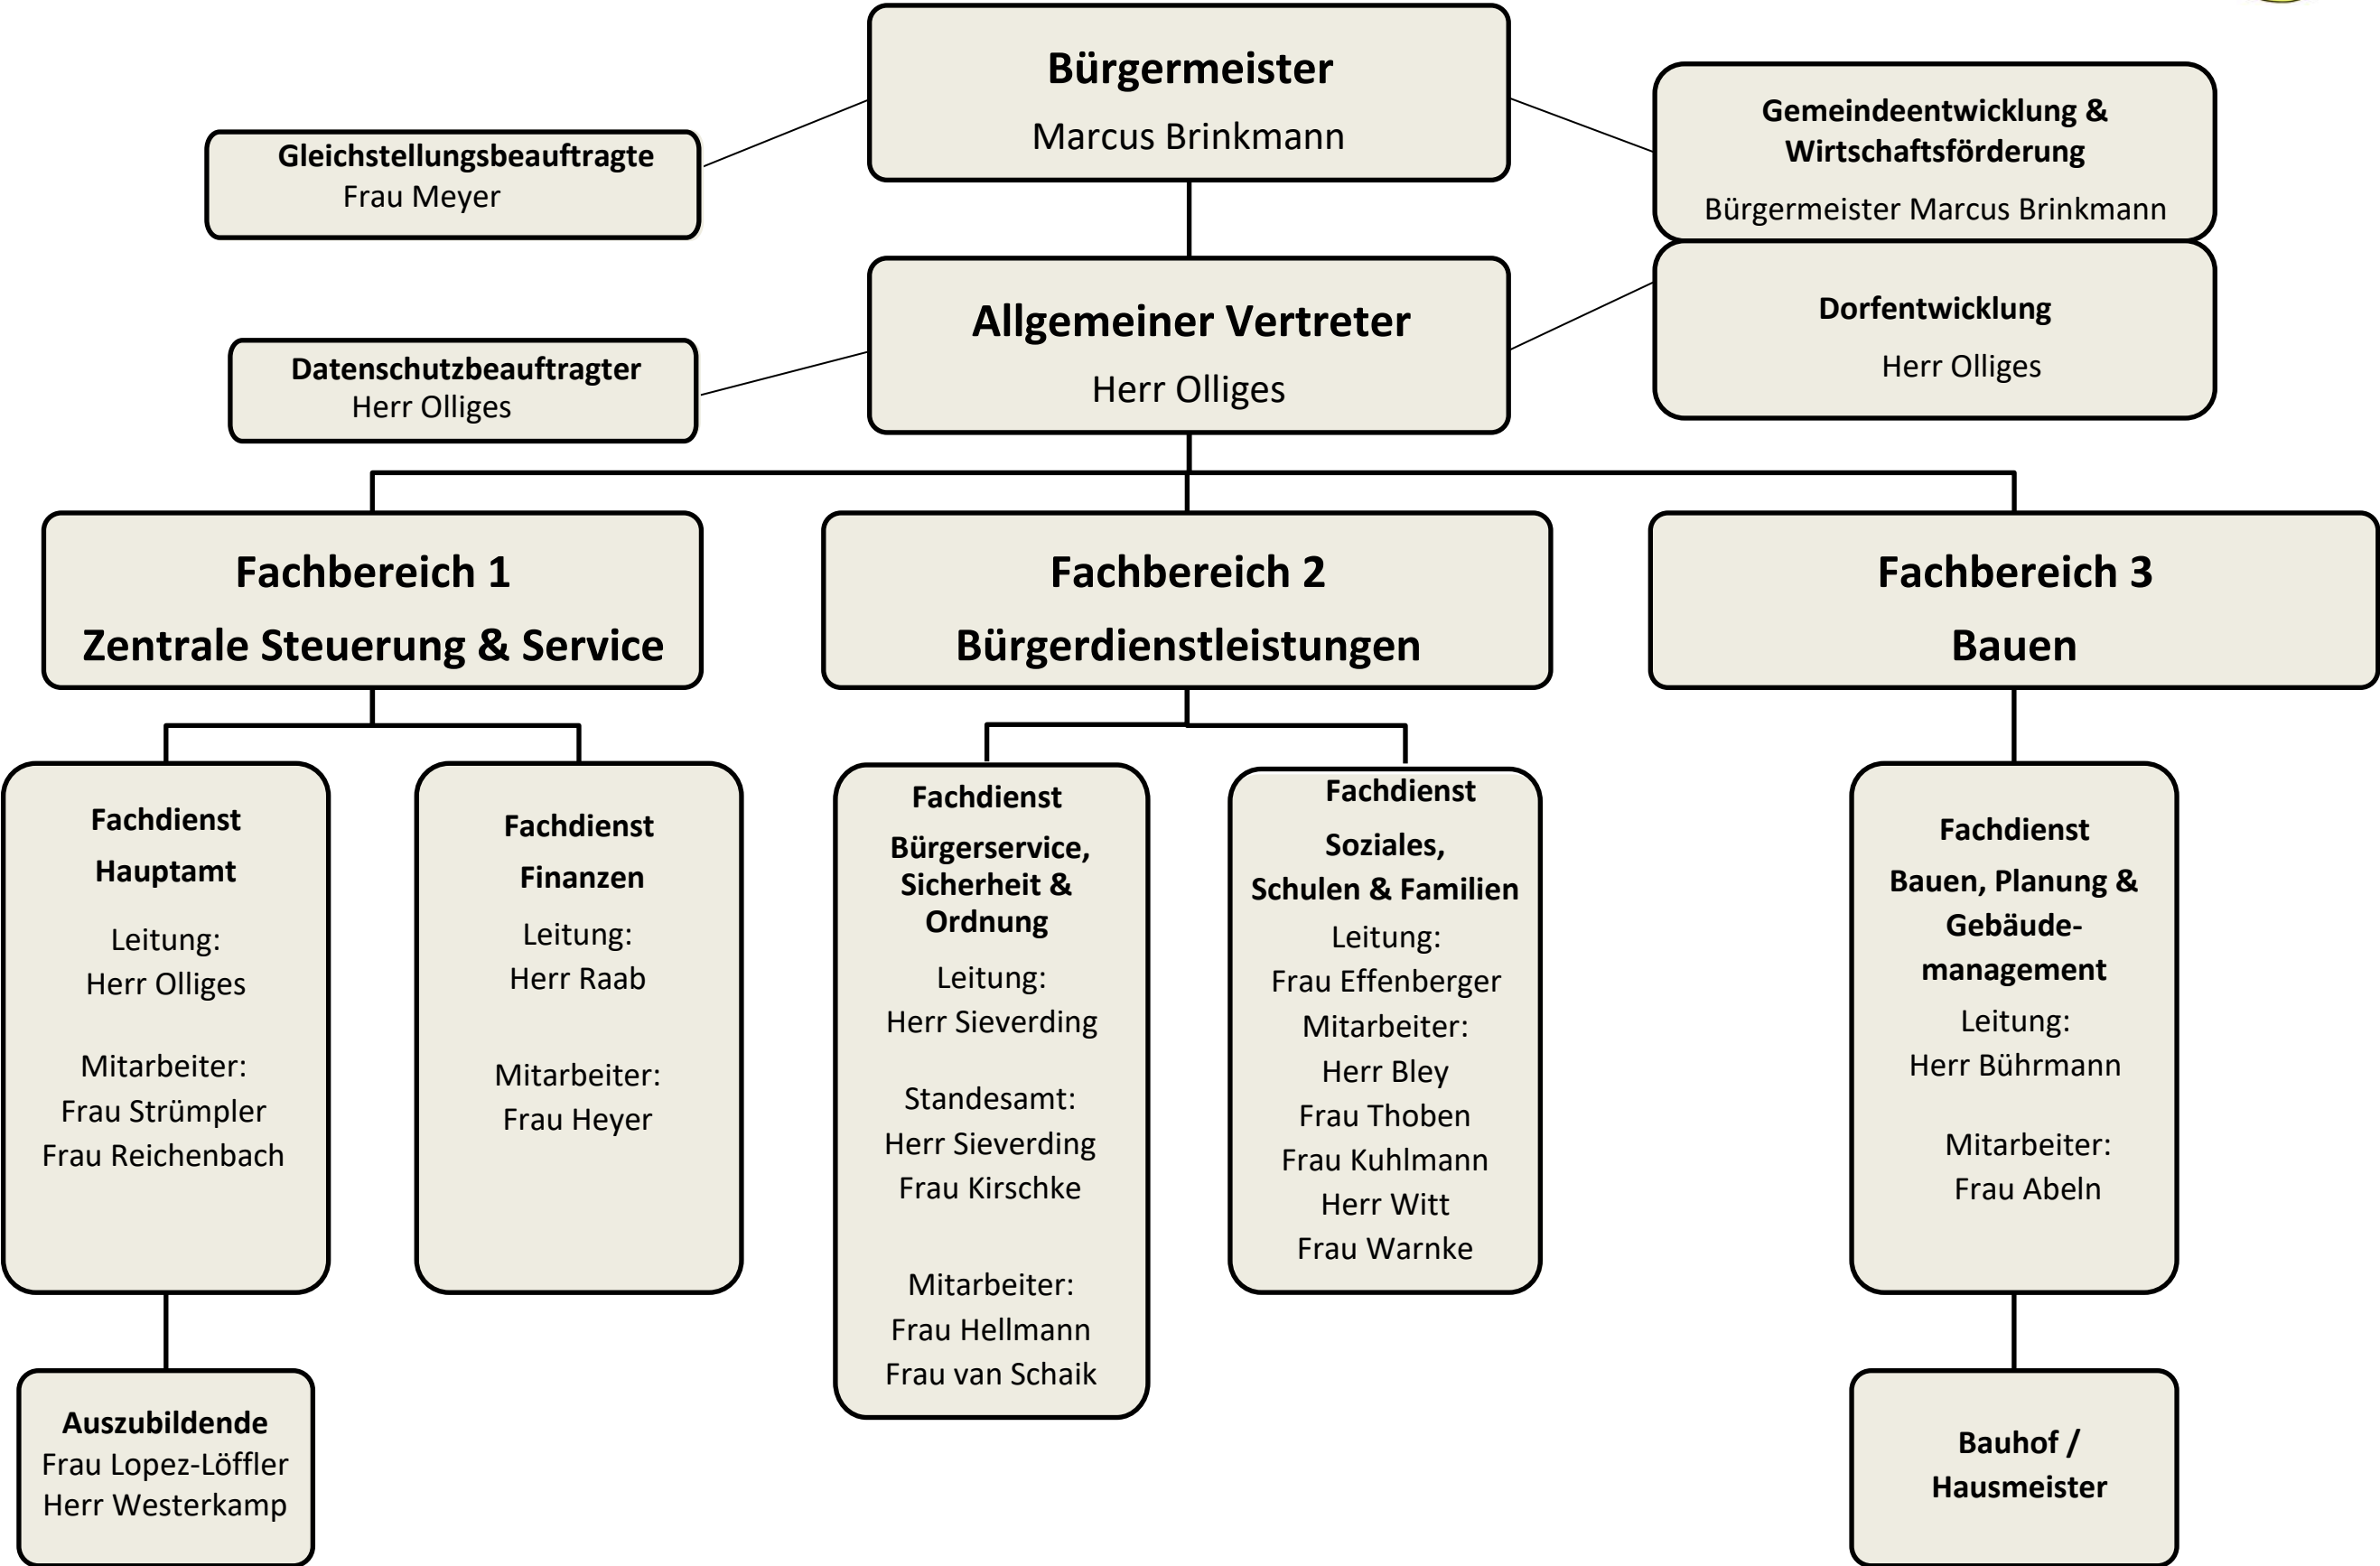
Bürgermeister
Marcus Brinkmann

Gleichstellungsbeauftragte
Frau Meyer

Gemeindeentwicklung & Wirtschaftsförderung
Bürgermeister Marcus Brinkmann

Allgemeiner Vertreter
Herr Olliges

Datenschutzbeauftragter
Herr Olliges

Dorfentwicklung
Herr Olliges

Fachbereich 1
Zentrale Steuerung & Service

Fachbereich 2
Bürgerdienstleistungen

Fachbereich 3
Bauen

Fachdienst
Hauptamt
Leitung:
Herr Olliges

Mitarbeiter:
Frau Strümpler
Frau Reichenbach

Fachdienst
Finanzen
Leitung:
Herr Raab

Mitarbeiter:
Frau Heyer

Fachdienst
Bürgerservice, Sicherheit & Ordnung
Leitung:
Herr Sieverding

Standesamt:
Herr Sieverding
Frau Kirschke

Mitarbeiter:
Frau Hellmann
Frau van Schaik

Fachdienst
Soziales, Schulen & Familien
Leitung:
Frau Effenberger
Mitarbeiter:
Herr Bley
Frau Thoben
Frau Kuhlmann
Herr Witt
Frau Warnke

Fachdienst
Bauen, Planung & Gebäudemanagement
Leitung:
Herr Bührmann

Mitarbeiter:
Frau Abeln

Auszubildende
Frau Lopez-Löffler
Herr Westerkamp

Bauhof / Hausmeister